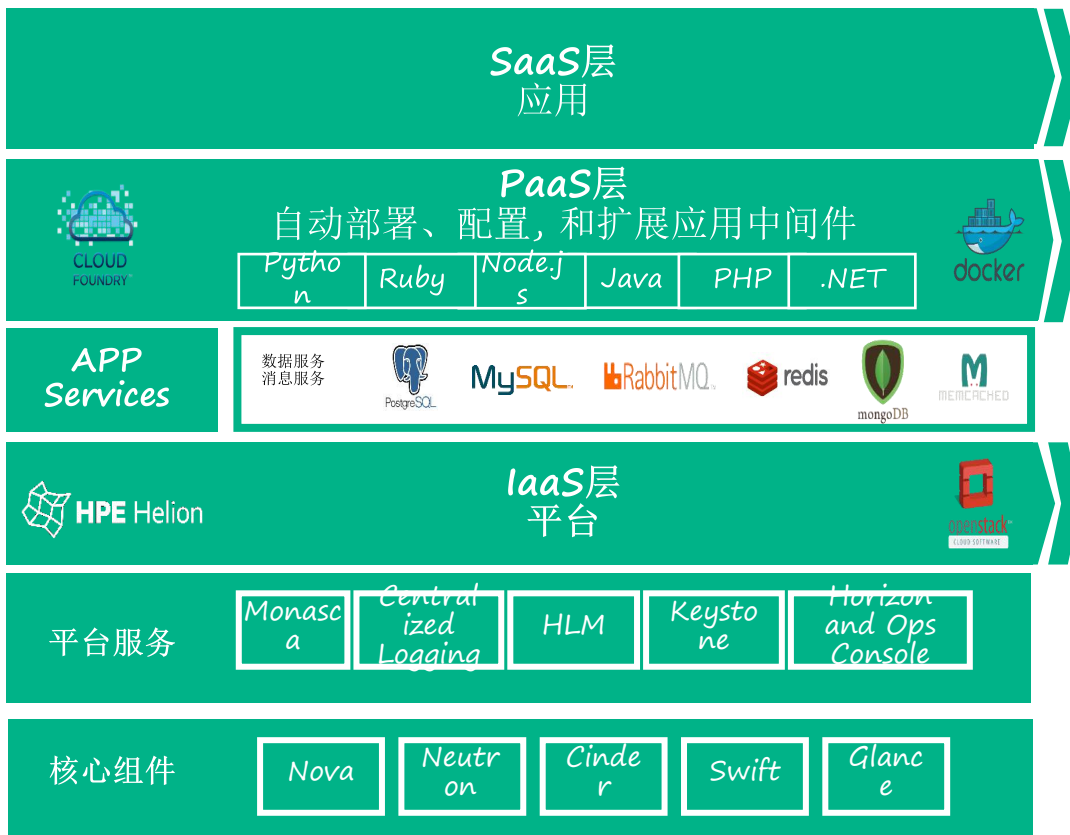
SaaS层
应用

PaaS层
自动部署、配置，和扩展应用中间件

CLOUD FOUNDRY

docker

| Python | Ruby | Node.js | Java | PHP | .NET |
|---|---|---|---|---|---|

APP Services

数据服务
消息服务

PostgreSQL MySQL RabbitMQ redis mongoDB MEMCACHED

IaaS层
平台

HPE Helion

openstack CLOUD SOFTWARE

平台服务

| Monasca | Centralized Logging | HLM | Keystone | Horizon and Ops Console |
|---|---|---|---|---|

核心组件

| Nova | Neutron | Cinder | Swift | Glance |
|---|---|---|---|---|